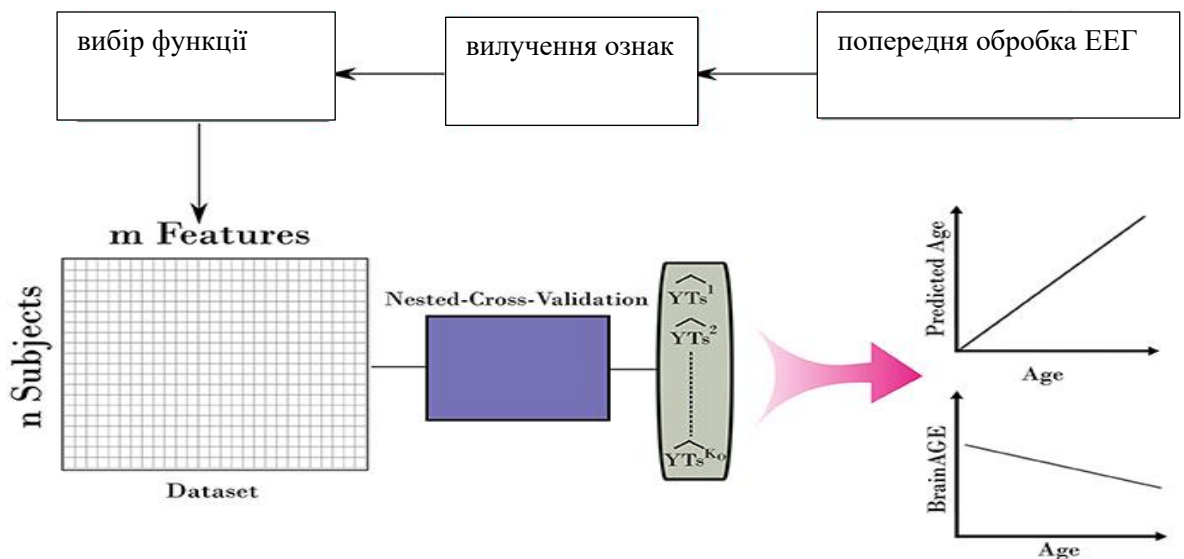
вибір функції

вилучення ознак

попередня обробка ЕЕГ

m Features

n Subjects

Dataset

Nested-Cross-Validation

$\widehat{YTs}^1$

$\widehat{YTs}^2$

$\widehat{YTs}^{K_0}$

Predicted Age

Age

BrainAGE

Age